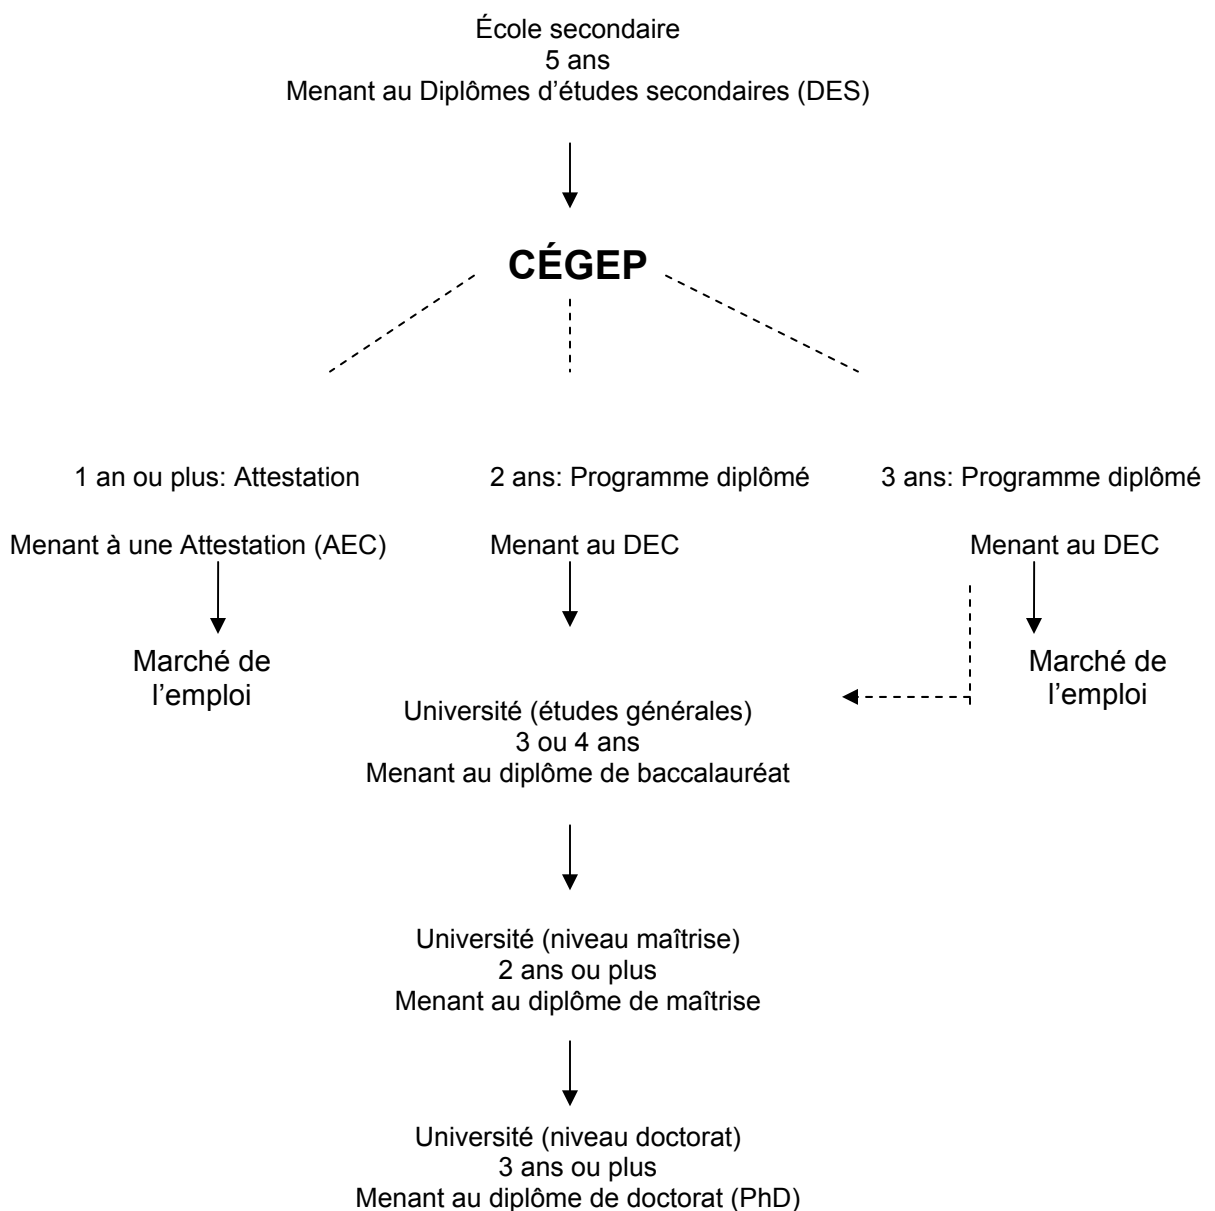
École secondaire
5 ans
Menant au Diplômes d'études secondaires (DES)

CÉGEP

1 an ou plus: Attestation

Menant à une Attestation (AEC)

Marché de l'emploi

2 ans: Programme diplômé

Menant au DEC

3 ans: Programme diplômé

Menant au DEC

Marché de l'emploi

Université (études générales)
3 ou 4 ans
Menant au diplôme de baccalauréat

Université (niveau maîtrise)
2 ans ou plus
Menant au diplôme de maîtrise

Université (niveau doctorat)
3 ans ou plus
Menant au diplôme de doctorat (PhD)